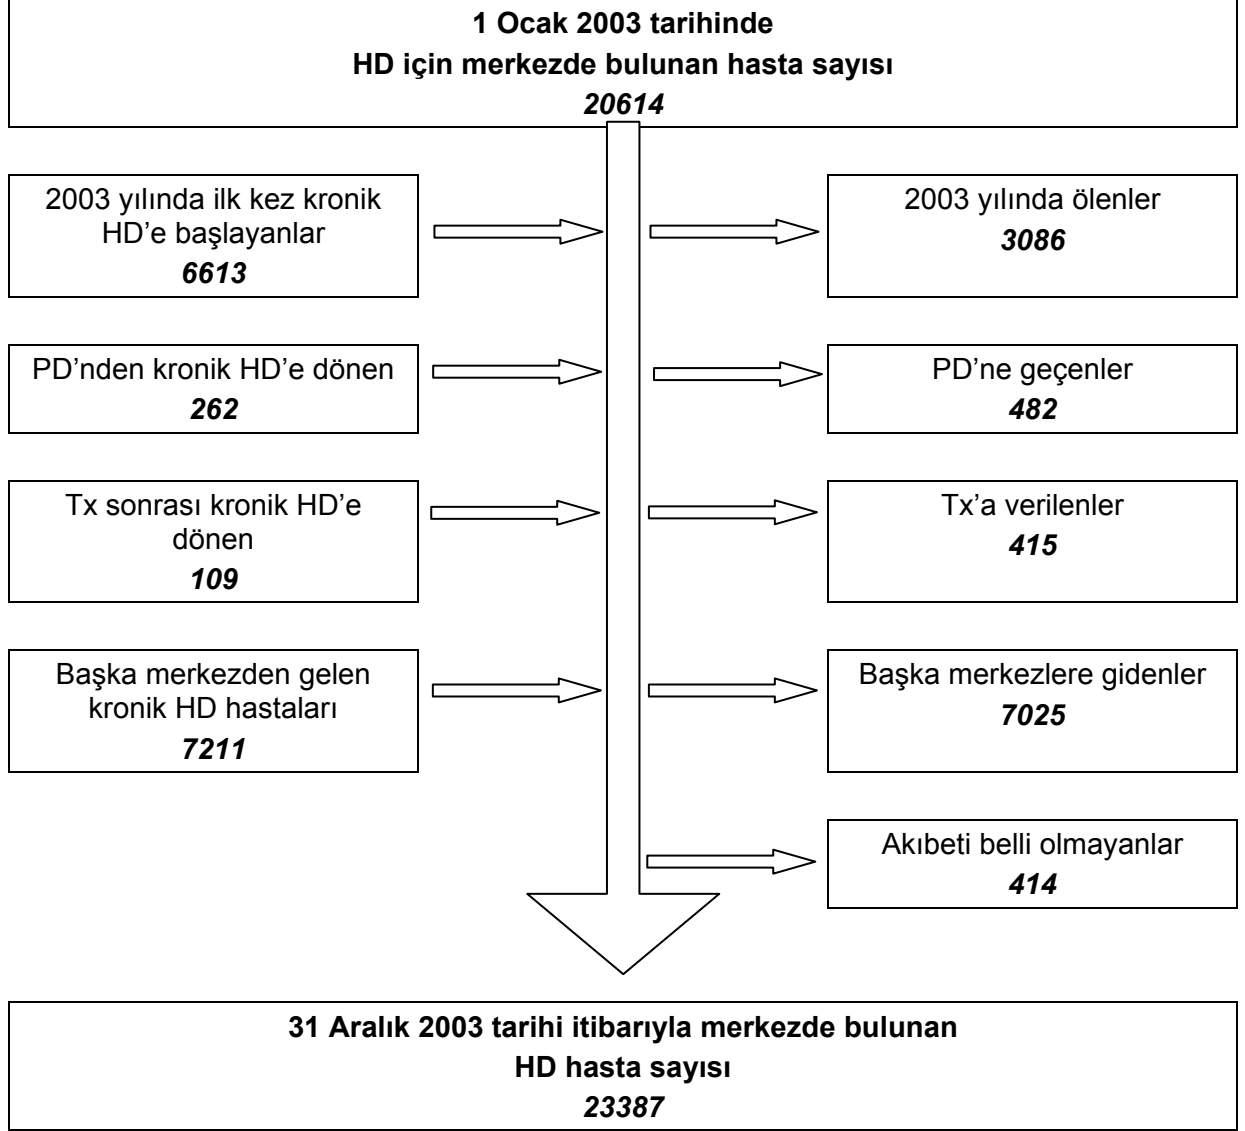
1 Ocak 2003 tarihinde
HD için merkezde bulunan hasta sayısı
20614

2003 yılında ilk kez kronik HD'e başlayanlar
6613

2003 yılında ölenler
3086

PD'nden kronik HD'e dönen
262

PD'ne geçenler
482

Tx sonrası kronik HD'e dönen
109

Tx'a verilenler
415

Başka merkezden gelen kronik HD hastaları
7211

Başka merkezlere gidenler
7025

Akıbeti belli olmayanlar
414

31 Aralık 2003 tarihi itibarıyla merkezde bulunan
HD hasta sayısı
23387